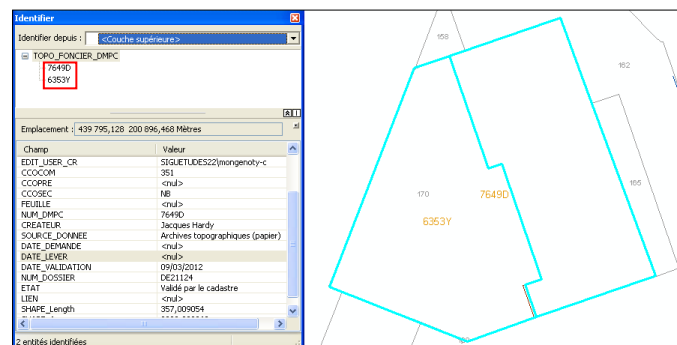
Identifier

Identifier depuis : <Couche supérieure>

TOPO_FONCIER_DMPC
7649D
6353Y

Emplacement : 439 795,128 200 896,468 Mètres

| Champ | Valeur |
|---|---|
| EDIT_USER_CR | SIGUETUDES22\mongenoty-c |
| CCOCOM | 351 |
| CCOPRE | <nul> |
| CCOSEC | NB |
| FEUILLE | <nul> |
| NUM_DMPC | 7649D |
| CREATEUR | Jacques Hardy |
| SOURCE_DONNEE | Archives topographiques (papier) |
| DATE_DEMANDE | <nul> |
| DATE_LEVER | <nul> |
| DATE_VALIDATION | 09/03/2012 |
| NUM_DOSSIER | DE21124 |
| ETAT | Validé par le cadastre |
| LIEN | <nul> |
| SHAPE_Length | 357,009054 |

2 entités identifiées

158
182
170
7649D
6353Y
165